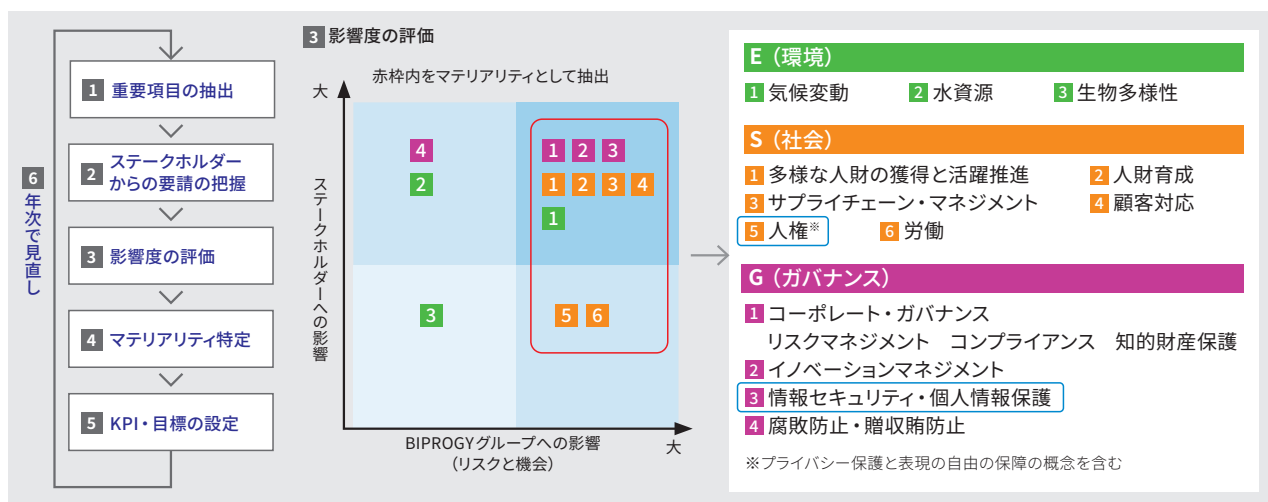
6 年次で見直し

1 重要項目の抽出

2 ステークホルダーからの要請の把握

3 影響度の評価

4 マテリアリティ特定

5 KPI・目標の設定

3 影響度の評価

赤枠内をマテリアリティとして抽出

大

ステークホルダーへの影響

4 2 3

1 2 3
1 2 3 4
1

5 6

BIPROGYグループへの影響（リスクと機会）

大

E（環境）

1 気候変動　2 水資源　3 生物多様性

S（社会）

1 多様な人財の獲得と活躍推進　2 人財育成
3 サプライチェーン・マネジメント　4 顧客対応
5 人権※　6 労働

G（ガバナンス）

1 コーポレート・ガバナンス
リスクマネジメント　コンプライアンス　知的財産保護
2 イノベーションマネジメント
3 情報セキュリティ・個人情報保護
4 腐敗防止・贈収賄防止

※プライバシー保護と表現の自由の保障の概念を含む